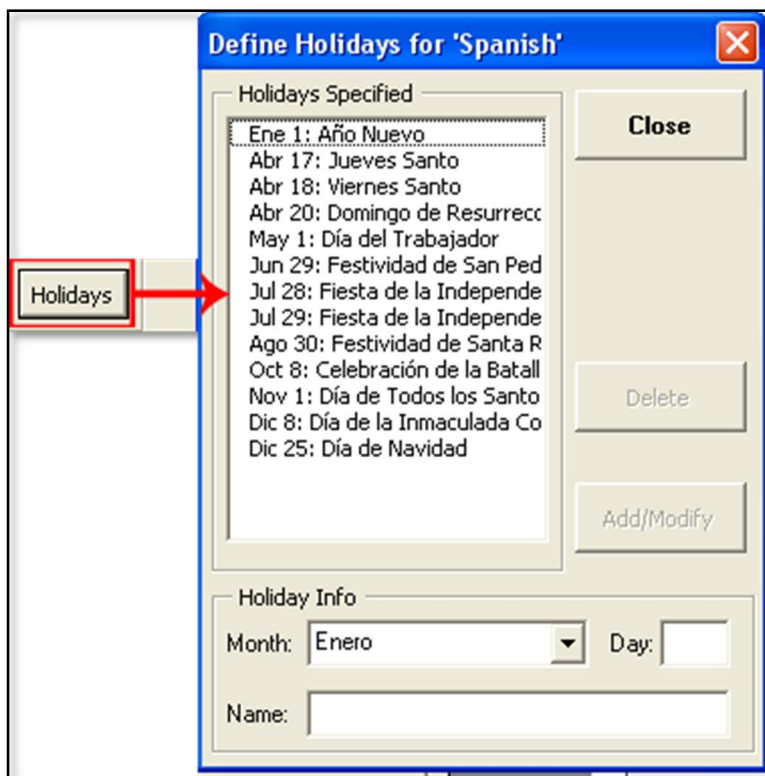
Define Holidays for 'Spanish'

Holidays Specified

Ene 1: Año Nuevo
Abr 17: Jueves Santo
Abr 18: Viernes Santo
Abr 20: Domingo de Resurrecc
May 1: Día del Trabajador
Jun 29: Festividad de San Ped
Jul 28: Fiesta de la Independe
Jul 29: Fiesta de la Independe
Ago 30: Festividad de Santa R
Oct 8: Celebración de la Batall
Nov 1: Día de Todos los Santo
Dic 8: Día de la Inmaculada Co
Dic 25: Día de Navidad

Close

Delete

Add/Modify

Holidays

Holiday Info

Month: Enero

Day:

Name: